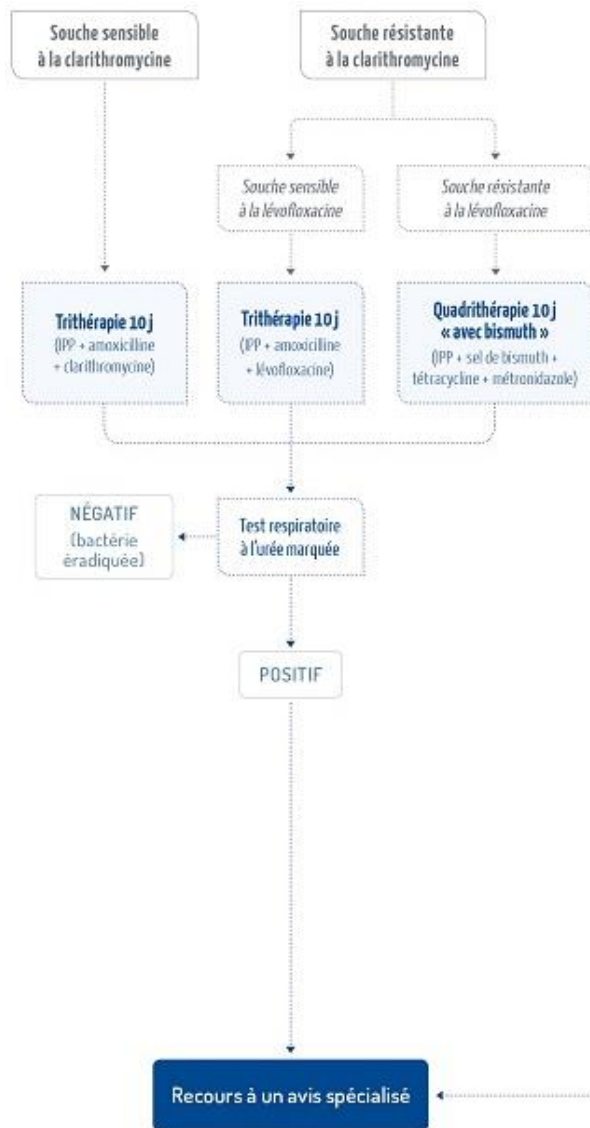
Souche sensible à la clarithromycine

Souche résistante à la clarithromycine

Souche sensible à la lévofloxacine

Souche résistante à la lévofloxacine

Trithérapie 10 j
(IPP + amoxicilline + clarithromycine)

Trithérapie 10 j
(IPP + amoxicilline + lévofloxacine)

Quadrithérapie 10 j « avec bismuth »
(IPP + sel de bismuth + tétracycline + métronidazole)

NÉGATIF
(bactérie éradiquée)

Test respiratoire à l'urée marquée

POSITIF

Recours à un avis spécialisé